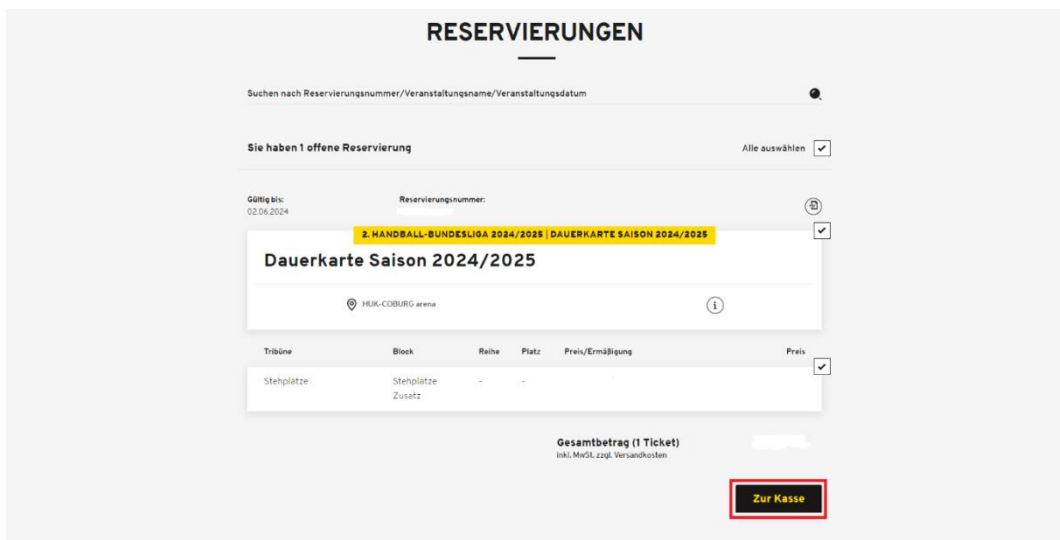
RESERVIERUNGEN

Suchen nach Reservierungsnummer/Veranstaltungsname/Veranstaltungsdatum

Sie haben 1 offene Reservierung

Alle auswählen

Gültig bis:
02.06.2024

Reservierungsnummer:

2. HANDBALL-BUNDESLIGA 2024/2025 | DAUERKARTE SAISON 2024/2025

Dauerkarte Saison 2024/2025

HUK-COBURG arena

| Tribüne | Block | Reihe | Platz | Preis/Ermäßigung | Preis |
|---|---|---|---|---|---|
| Stehplätze | Stehplätze Zusatz | - | - | | |

Gesamtbetrag (1 Ticket)
inkl. MwSt. zzgl. Versandkosten

Zur Kasse